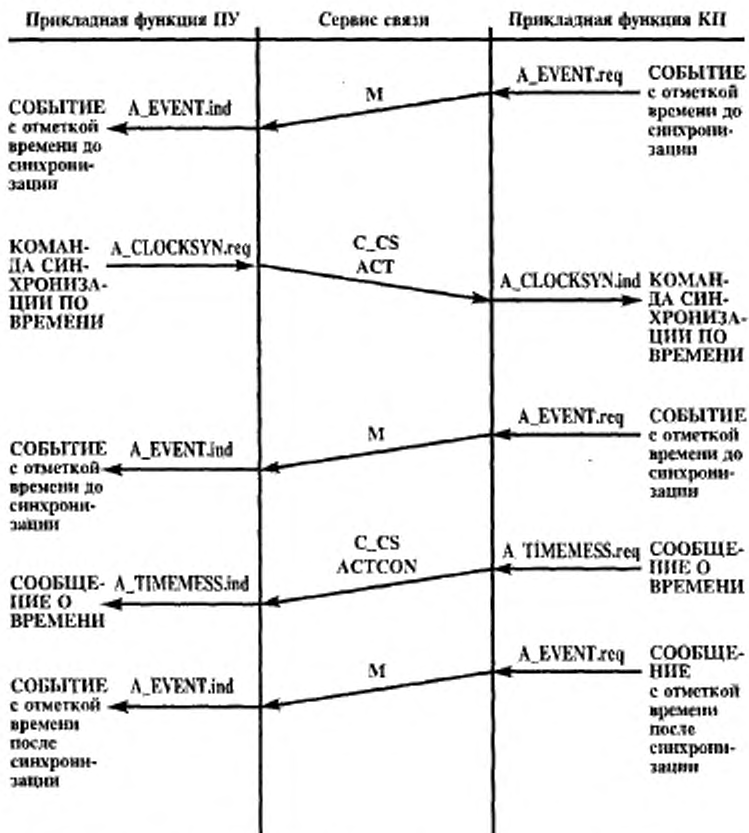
Прикладная функция ПУ

Сервис связи

Прикладная функция КП

A_EVENT.req

СОБЫТИЕ с отметкой времени до синхронизации

M

СОБЫТИЕ с отметкой времени до синхронизации

A_EVENT.ind

КОМАНДА СИНХРОНИЗАЦИИ ПО ВРЕМЕНИ

A_CLOCKSYN.req

C_CS ACT

A_CLOCKSYN.ind

КОМАНДА СИНХРОНИЗАЦИИ ПО ВРЕМЕНИ

A_EVENT.req

СОБЫТИЕ с отметкой времени до синхронизации

M

СОБЫТИЕ с отметкой времени до синхронизации

A_EVENT.ind

C_CS ACTCON

A TIMEMESS.req

СООБЩЕНИЕ О ВРЕМЕНИ

СООБЩЕНИЕ О ВРЕМЕНИ

A_TIMEMESS.ind

A_EVENT.req

СООБЩЕНИЕ с отметкой времени после синхронизации

M

СОБЫТИЕ с отметкой времени после синхронизации

A_EVENT.ind